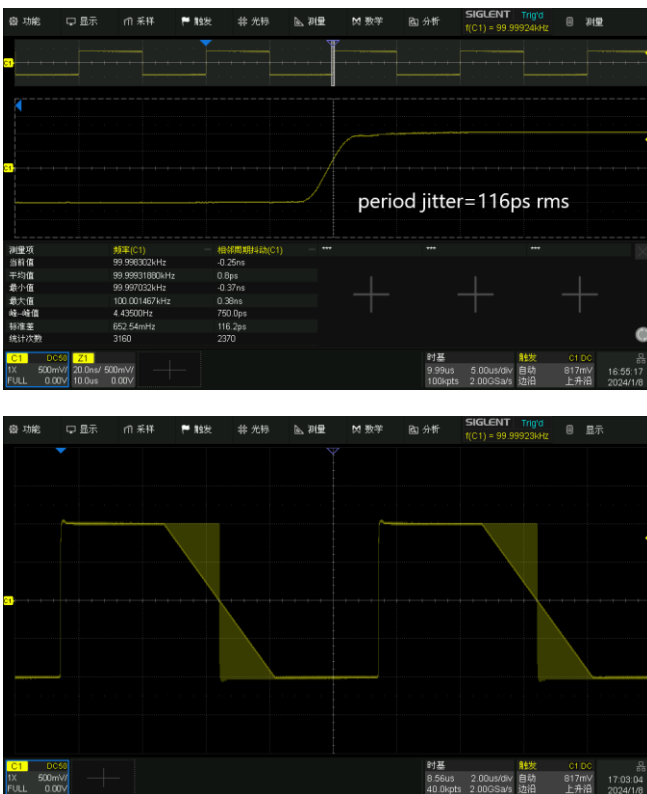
功能 显示 采样 触发 光标 测量 数学 分析 SIGLENT Trig'd f(C1) = 99.99924kHz 测量

C1

C1

period jitter=116ps rms

| 测量项 | 频率(C1) | 相邻周期抖动(C1) | *** | *** | *** |
|---|---|---|---|---|---|
| 当前值 | 99.998302kHz | -0.25ns | | | |
| 平均值 | 99.99931880kHz | 0.8ps | | | |
| 最小值 | 99.997032kHz | -0.37ns | | | |
| 最大值 | 100.001467kHz | 0.38ns | | | |
| 峰-峰值 | 4.43500Hz | 750.0ps | | | |
| 标准差 | 652.54mHz | 116.2ps | | | |
| 统计次数 | 3160 | 2370 | | | |

C1 DC50 1X 500mV/ FULL 0.00V Z1 20.0ns/ 500mV/ 10.0us 0.00V 时基 9.99us 5.00us/div 100kpts 2.00GSa/s 触发 C1 DC 自动 817mV 边沿 上升沿 16:55:17 2024/1/8

功能 显示 采样 触发 光标 测量 数学 分析 SIGLENT Trig'd f(C1) = 99.99923kHz 显示

C1

C1 DC50 1X 500mV/ FULL 0.00V 时基 8.56us 2.00us/div 40.0kpts 2.00GSa/s 触发 C1 DC 自动 817mV 边沿 上升沿 17:03:04 2024/1/8